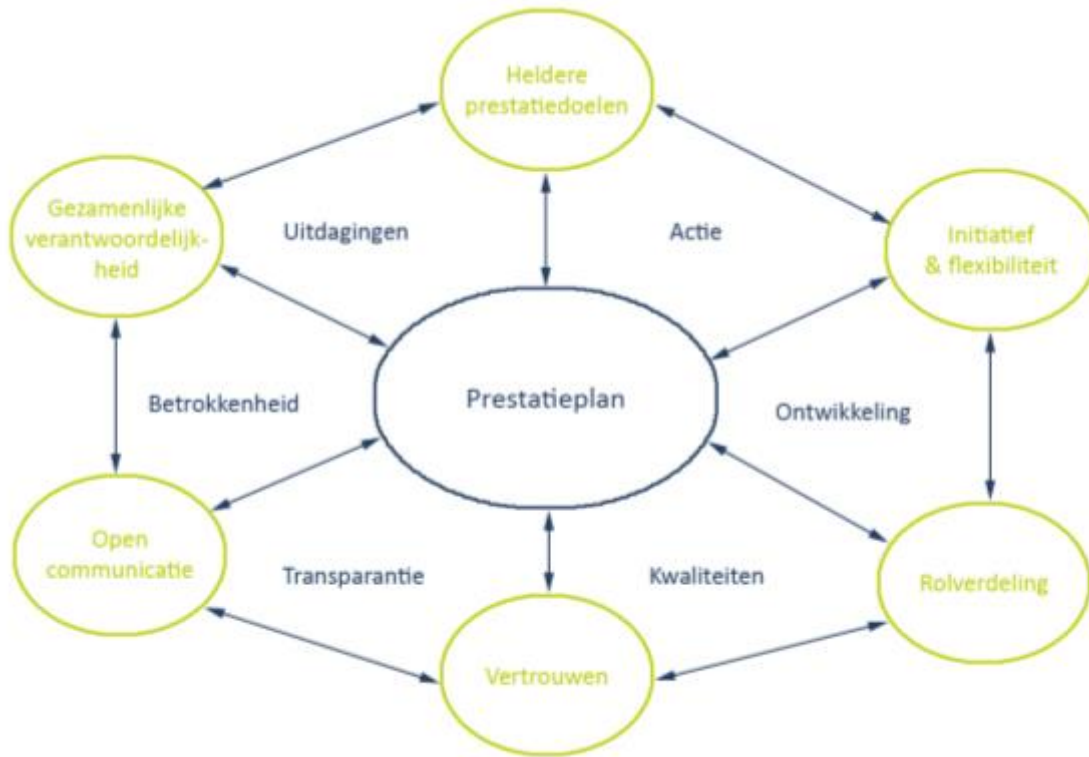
Heldere prestatiedoelen

Gezamenlijke verantwoordelijkheid

Uitdagingen

Actie

Initiatief & flexibiliteit

Betrokkenheid

Prestatieplan

Ontwikkeling

Open communicatie

Transparantie

Kwaliteiten

Rolverdeling

Vertrouwen